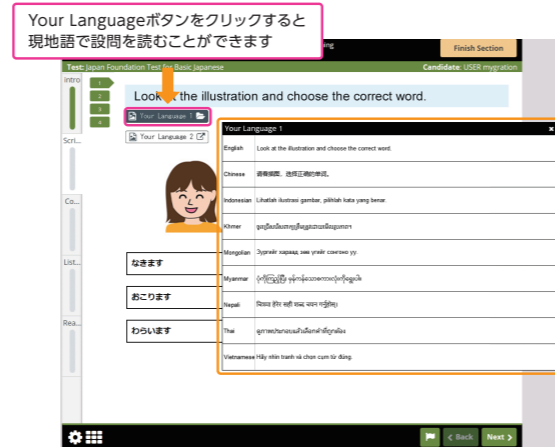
Your Languageボタンをクリックすると
現地語で設問を読むことができます

Finish Section

Test: Japan Foundation Test for Basic Japanese

Candidate: USER mygration

Intro

1
2
3
4

Scri...

Co...

List...

Rea...

Look at the illustration and choose the correct word.

Your Language 1

Your Language 2

なきます

おこります

わらいます

Your Language 1

| English | Look at the illustration and choose the correct word. |
|---|---|
| Chinese | 请看插图，选择正确的单词。 |
| Indonesian | Lihatlah ilustrasi gambar, pilihlah kata yang benar. |
| Khmer | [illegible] |
| Mongolian | Зургийг хараад зөв үгийг сонгоно уу. |
| Myanmar | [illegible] |
| Nepali | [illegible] |
| Thai | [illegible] |
| Vietnamese | Hãy nhìn tranh và chọn cụm từ đúng. |

Back

Next